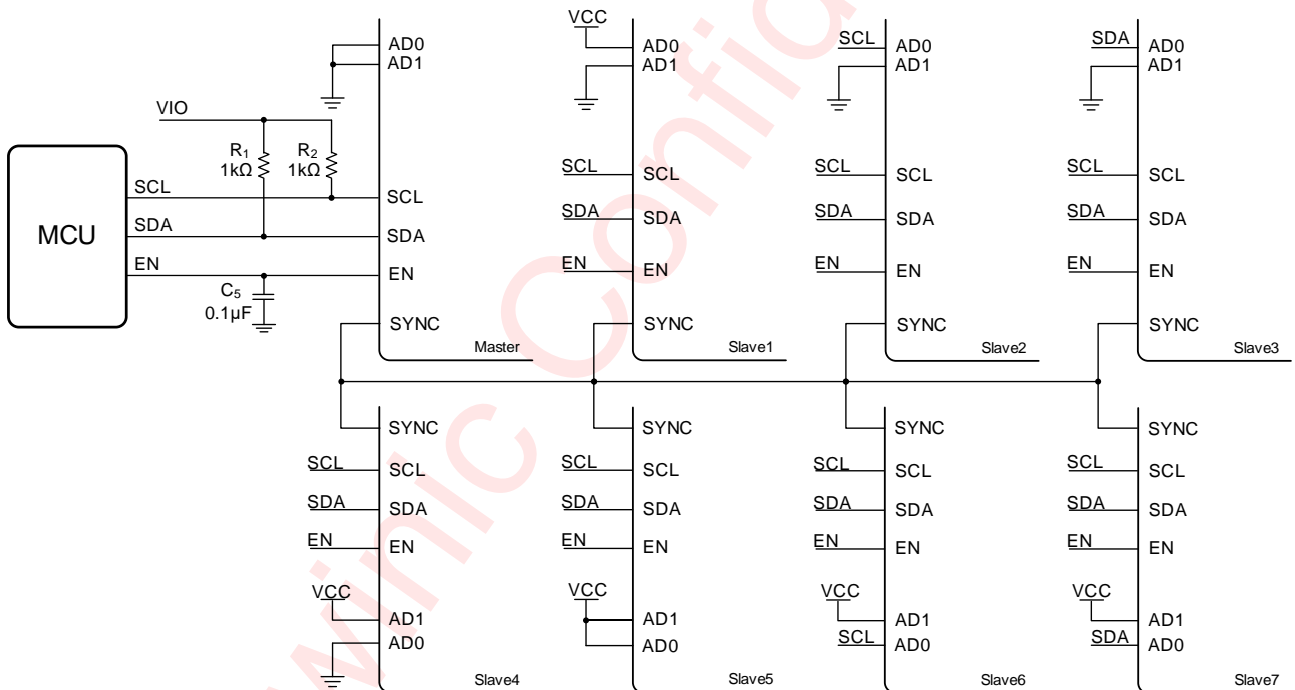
MCU

VIO

$R_1$
1kΩ

$R_2$
1kΩ

SCL
SDA
EN

$C_5$
0.1μF

AD0
AD1
SCL
SDA
EN
SYNC
Master

VCC
AD0
AD1
SCL
SCL
SDA
SDA
EN
EN
SYNC
Slave1

SCL
AD0
AD1
SCL
SCL
SDA
SDA
EN
EN
SYNC
Slave2

SDA
AD0
AD1
SCL
SCL
SDA
SDA
EN
EN
SYNC
Slave3

SYNC
SCL
SCL
SDA
SDA
EN
EN
VCC
AD1
AD0
Slave4

SYNC
SCL
SCL
SDA
SDA
EN
EN
VCC
AD1
AD0
Slave5

SYNC
SCL
SCL
SDA
SDA
EN
EN
VCC
AD1
SCL
AD0
Slave6

SYNC
SCL
SCL
SDA
SDA
EN
EN
VCC
AD1
SDA
AD0
Slave7

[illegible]nic Confid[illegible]